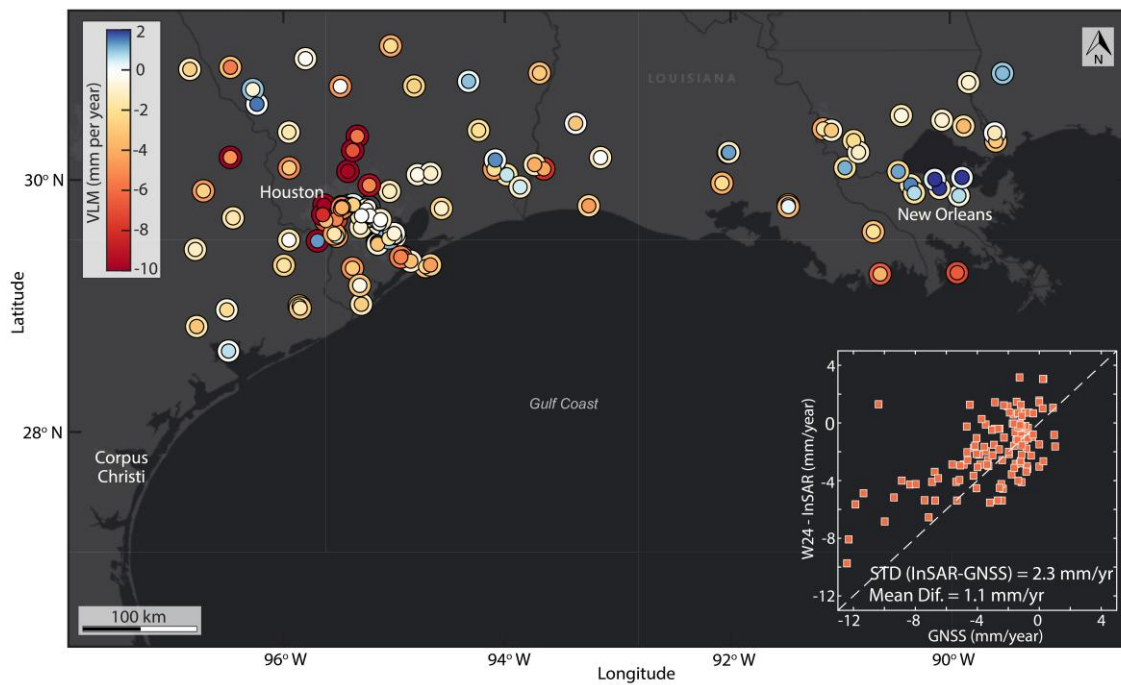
VLM (mm per year)
2
0
-2
-4
-6
-8
-10

N

LOUISIANA

Houston

New Orleans

Gulf Coast

Corpus Christi

100 km

30° N
28° N
Latitude

96° W
94° W
92° W
90° W
Longitude

W24 - InSAR (mm/year)
4
0
-4
-8
-12
-12
-8
-4
0
4
GNSS (mm/year)
STD (InSAR-GNSS) = 2.3 mm/yr
Mean Dif. = 1.1 mm/yr